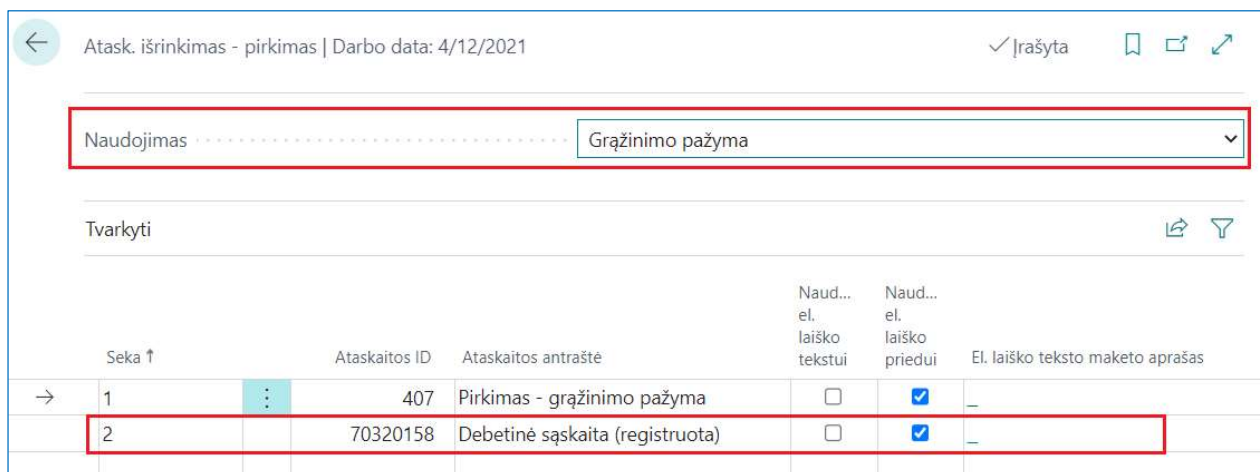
Atask. išrinkimas - pirkimas | Darbo data: 4/12/2021

✓Įrašyta

Naudojimas Grąžinimo pažyma

Tvarkyti

| Seka ↑ | Ataskaitos ID | Ataskaitos antraštė | Naud... el. laiško tekstui | Naud... el. laiško priedui | El. laiško teksto maketo aprašas |
|---|---|---|---|---|---|
| 1 | 407 | Pirkimas - grąžinimo pažyma | ☐ | ☑ | _ |
| 2 | 70320158 | Debetinė sąskaita (registruota) | ☐ | ☑ | _ |